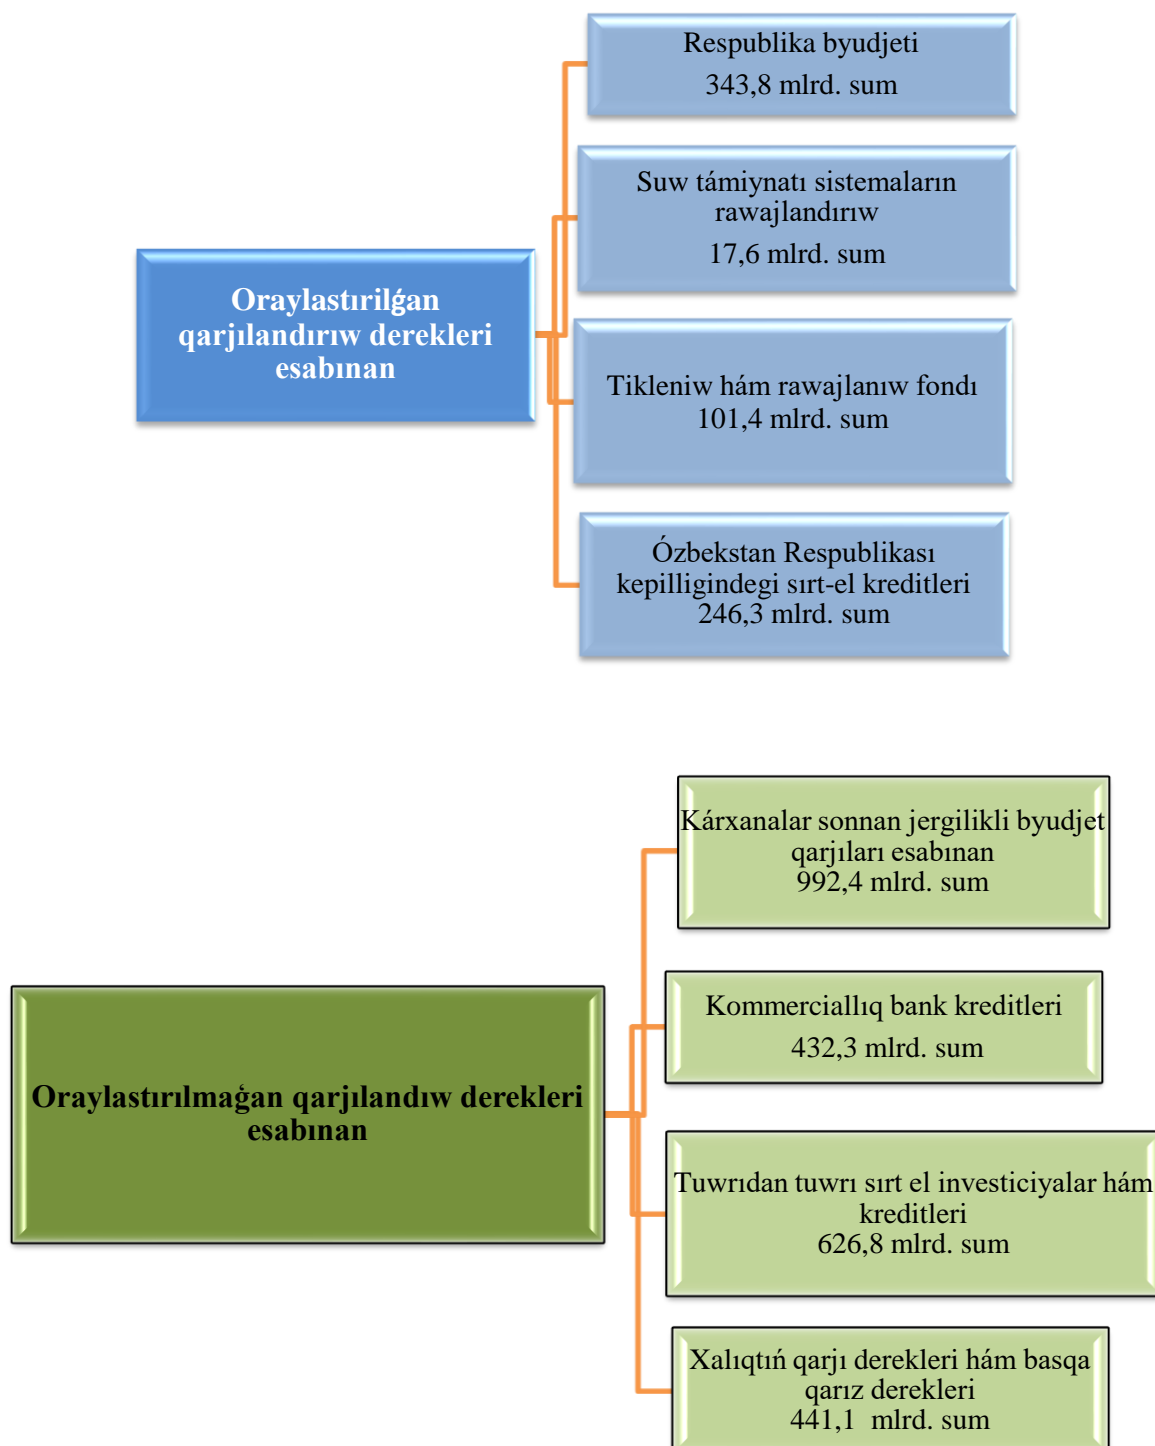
Oraylastırılǵan qarjılandırıw derekleri esabınan

Respublika byudjeti
343,8 mlrd. sum

Suw támiynatı sistemaların rawajlandırıw
17,6 mlrd. sum

Tikleniw hám rawajlanıw fondı
101,4 mlrd. sum

Ózbekstan Respublikası kepilligindegi sırt-el kreditleri
246,3 mlrd. sum

Oraylastırılmaǵan qarjılandıw derekleri esabınan

Kárxanalar sonnan jergilikli byudjet qarjıları esabınan
992,4 mlrd. sum

Kommerciallıq bank kreditleri
432,3 mlrd. sum

Tuwrıdan tuwrı sırt el investiciyalar hám kreditleri
626,8 mlrd. sum

Xalıqtıń qarjı derekleri hám basqa qarız derekleri
441,1 mlrd. sum